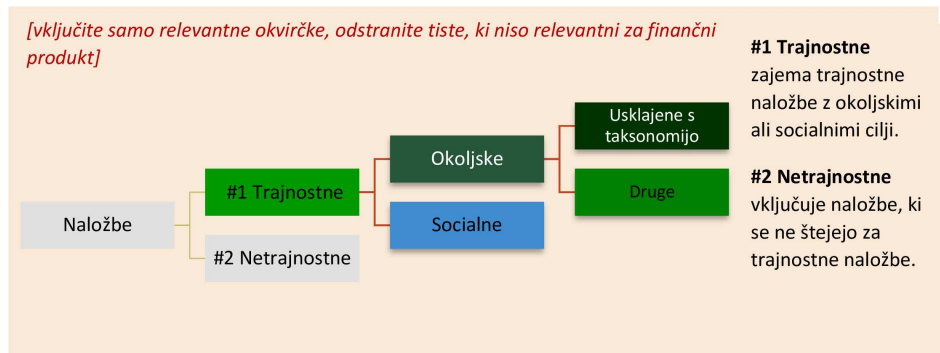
[vključite samo relevantne okvirčke, odstranite tiste, ki niso relevantni za finančni produkt]

Naložbe

#1 Trajnostne

#2 Netrajnostne

Okoljske

Socialne

Usklajene s taksonomijo

Druge

**#1 Trajnostne** zajema trajnostne naložbe z okoljskimi ali socialnimi cilji.

**#2 Netrajnostne** vključuje naložbe, ki se ne štejejo za trajnostne naložbe.